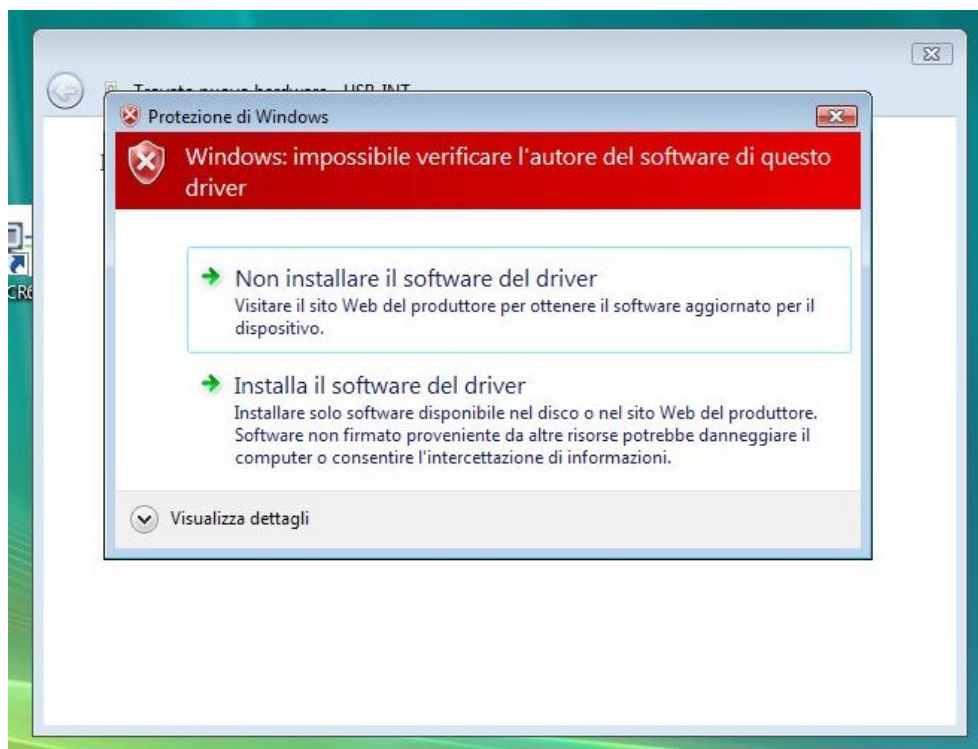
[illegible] nuovo hardware - USB INT

Protezione di Windows

Windows: impossibile verificare l'autore del software di questo driver

Non installare il software del driver
Visitare il sito Web del produttore per ottenere il software aggiornato per il dispositivo.

Installa il software del driver
Installare solo software disponibile nel disco o nel sito Web del produttore. Software non firmato proveniente da altre risorse potrebbe danneggiare il computer o consentire l'intercettazione di informazioni.

Visualizza dettagli

CR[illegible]